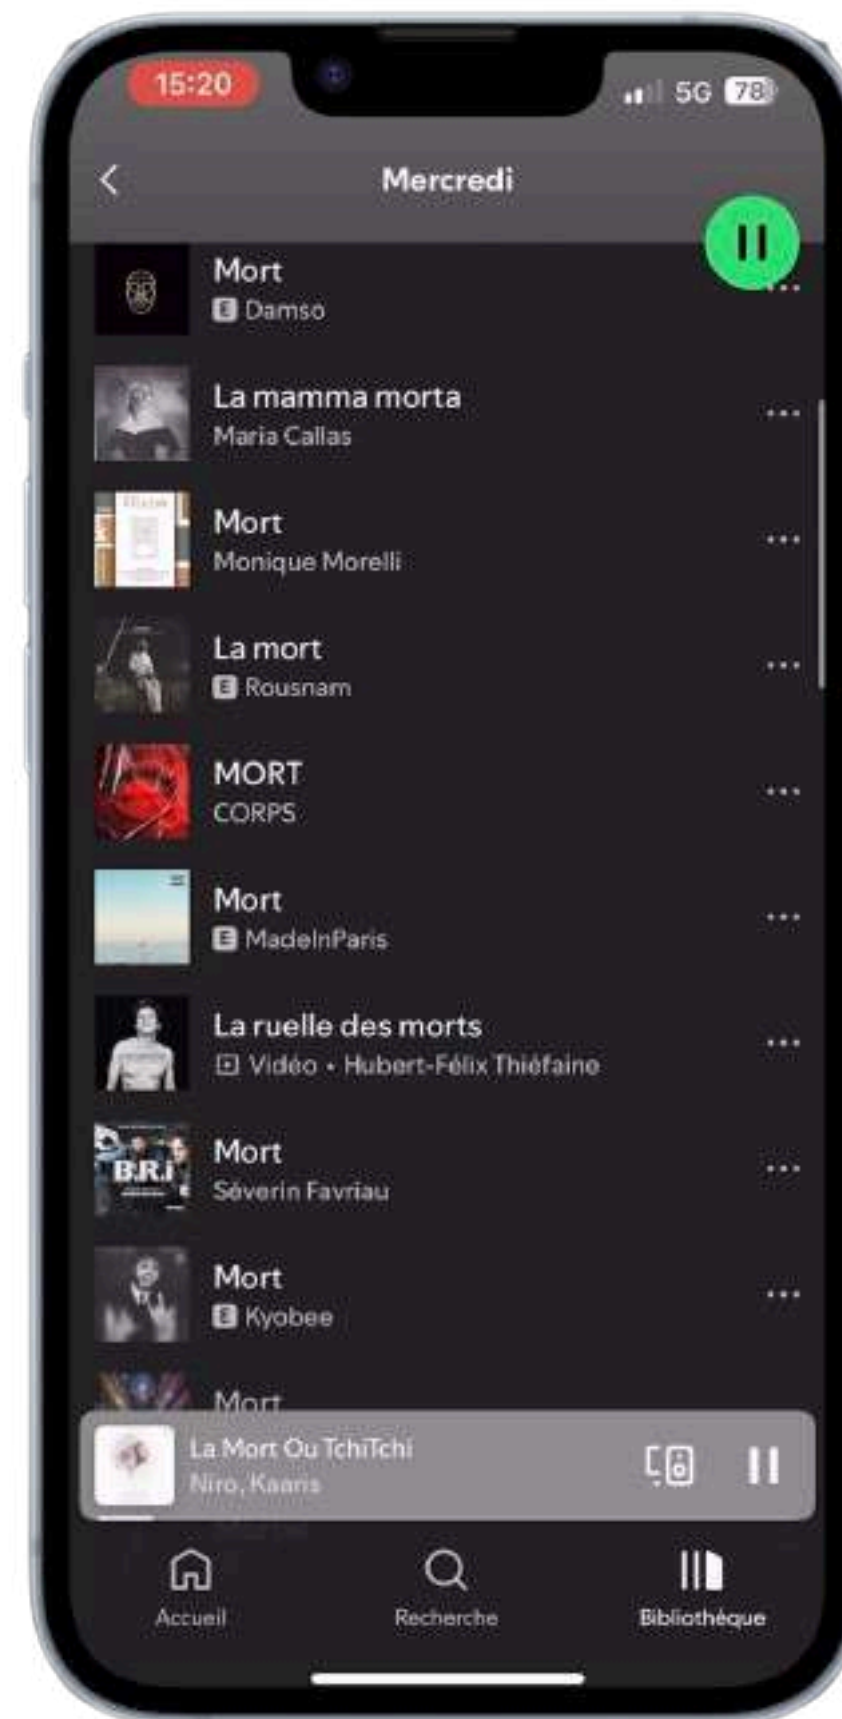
15:20

5G 78

Mercredi

Mort
E Damso

La mamma morta
Maria Callas

Mort
Monique Morelli

La mort
E Rousnam

MORT
CORPS

Mort
E MadeInParis

La ruelle des morts
Vidéo • Hubert-Félix Thiéfaine

Mort
Séverin Favriau

B.R.I

Mort
E Kyobee

Mort

La Mort Ou TchiTchi
Niro, Kaaris

Accueil

Recherche

Bibliothèque